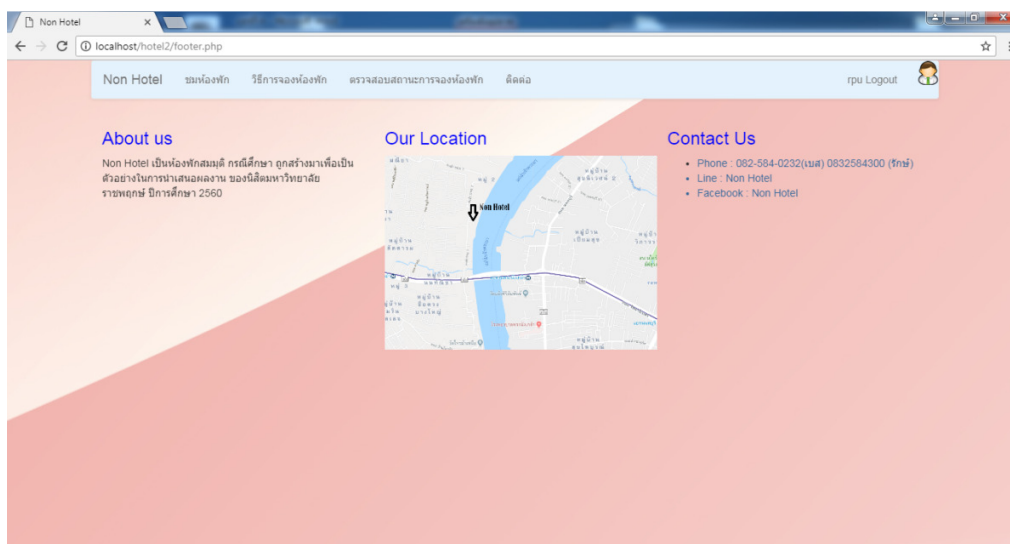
Non Hotel ×

localhost/hotel2/footer.php

Non Hotel ชมห้องพัก วิธีการจองห้องพัก ตรวจสอบสถานะการจองห้องพัก ติดต่อ rpu Logout

About us

Non Hotel เป็นห้องพักสมมุติ กรณีศึกษา ถูกสร้างมาเพื่อเป็นตัวอย่างในการนำเสนอผลงาน ของนิสิตมหาวิทยาลัยราชพฤกษ์ ปีการศึกษา 2560

Our Location

Non Hotel

Contact Us

- Phone : 082-584-0232(เบส) 0832584300 (รักษ์)
- Line : Non Hotel
- Facebook : Non Hotel